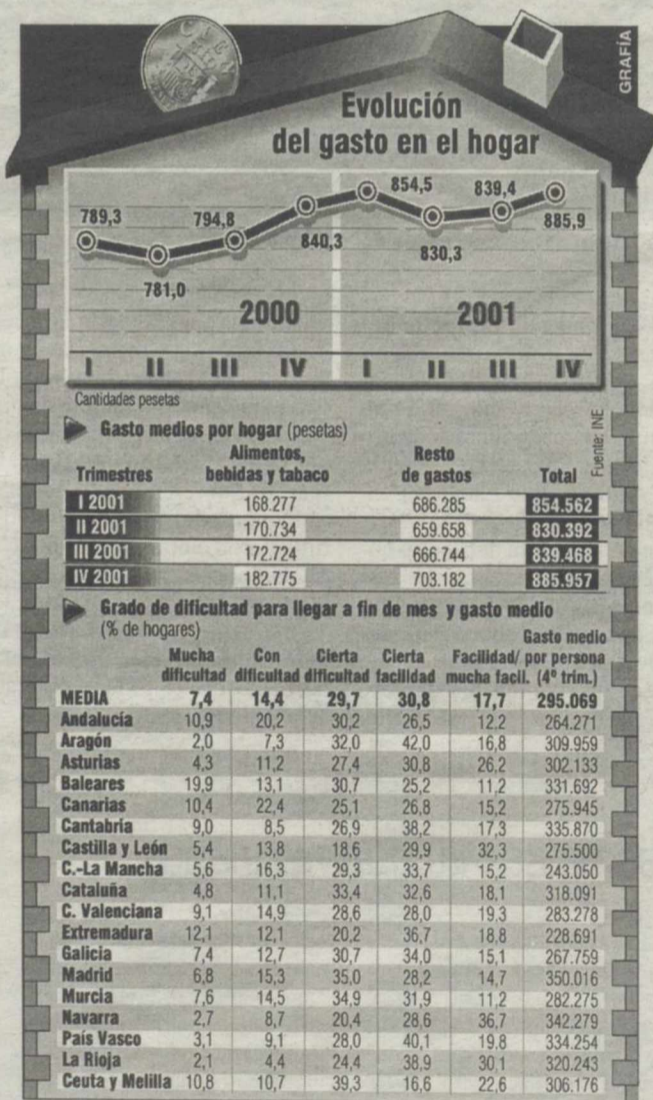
GRAFÍA

Evolución del gasto en el hogar

789,3
781,0
794,8
840,3
854,5
830,3
839,4
885,9

2000
2001

I II III IV I II III IV

Cantidades pesetas

Fuente: INE

Gasto medios por hogar (pesetas)

| Trimestres | Alimentos, bebidas y tabaco | Resto de gastos | Total |
|---|---|---|---|
| I 2001 | 168.277 | 686.285 | 854.562 |
| II 2001 | 170.734 | 659.658 | 830.392 |
| III 2001 | 172.724 | 666.744 | 839.468 |
| IV 2001 | 182.775 | 703.182 | 885.957 |

Grado de dificultad para llegar a fin de mes y gasto medio
(% de hogares)

| | Mucha dificultad | Con dificultad | Cierta dificultad | Cierta facilidad | Facilidad/ mucha facil. | Gasto medio por persona (4º trim.) |
|---|---|---|---|---|---|---|
| MEDIA | 7,4 | 14,4 | 29,7 | 30,8 | 17,7 | 295.069 |
| Andalucía | 10,9 | 20,2 | 30,2 | 26,5 | 12,2 | 264.271 |
| Aragón | 2,0 | 7,3 | 32,0 | 42,0 | 16,8 | 309.959 |
| Asturias | 4,3 | 11,2 | 27,4 | 30,8 | 26,2 | 302.133 |
| Baleares | 19,9 | 13,1 | 30,7 | 25,2 | 11,2 | 331.692 |
| Canarias | 10,4 | 22,4 | 25,1 | 26,8 | 15,2 | 275.945 |
| Cantabria | 9,0 | 8,5 | 26,9 | 38,2 | 17,3 | 335.870 |
| Castilla y León | 5,4 | 13,8 | 18,6 | 29,9 | 32,3 | 275.500 |
| C.-La Mancha | 5,6 | 16,3 | 29,3 | 33,7 | 15,2 | 243.050 |
| Cataluña | 4,8 | 11,1 | 33,4 | 32,6 | 18,1 | 318.091 |
| C. Valenciana | 9,1 | 14,9 | 28,6 | 28,0 | 19,3 | 283.278 |
| Extremadura | 12,1 | 12,1 | 20,2 | 36,7 | 18,8 | 228.691 |
| Galicia | 7,4 | 12,7 | 30,7 | 34,0 | 15,1 | 267.759 |
| Madrid | 6,8 | 15,3 | 35,0 | 28,2 | 14,7 | 350.016 |
| Murcia | 7,6 | 14,5 | 34,9 | 31,9 | 11,2 | 282.275 |
| Navarra | 2,7 | 8,7 | 20,4 | 28,6 | 36,7 | 342.279 |
| País Vasco | 3,1 | 9,1 | 28,0 | 40,1 | 19,8 | 334.254 |
| La Rioja | 2,1 | 4,4 | 24,4 | 38,9 | 30,1 | 320.243 |
| Ceuta y Melilla | 10,8 | 10,7 | 39,3 | 16,6 | 22,6 | 306.176 |